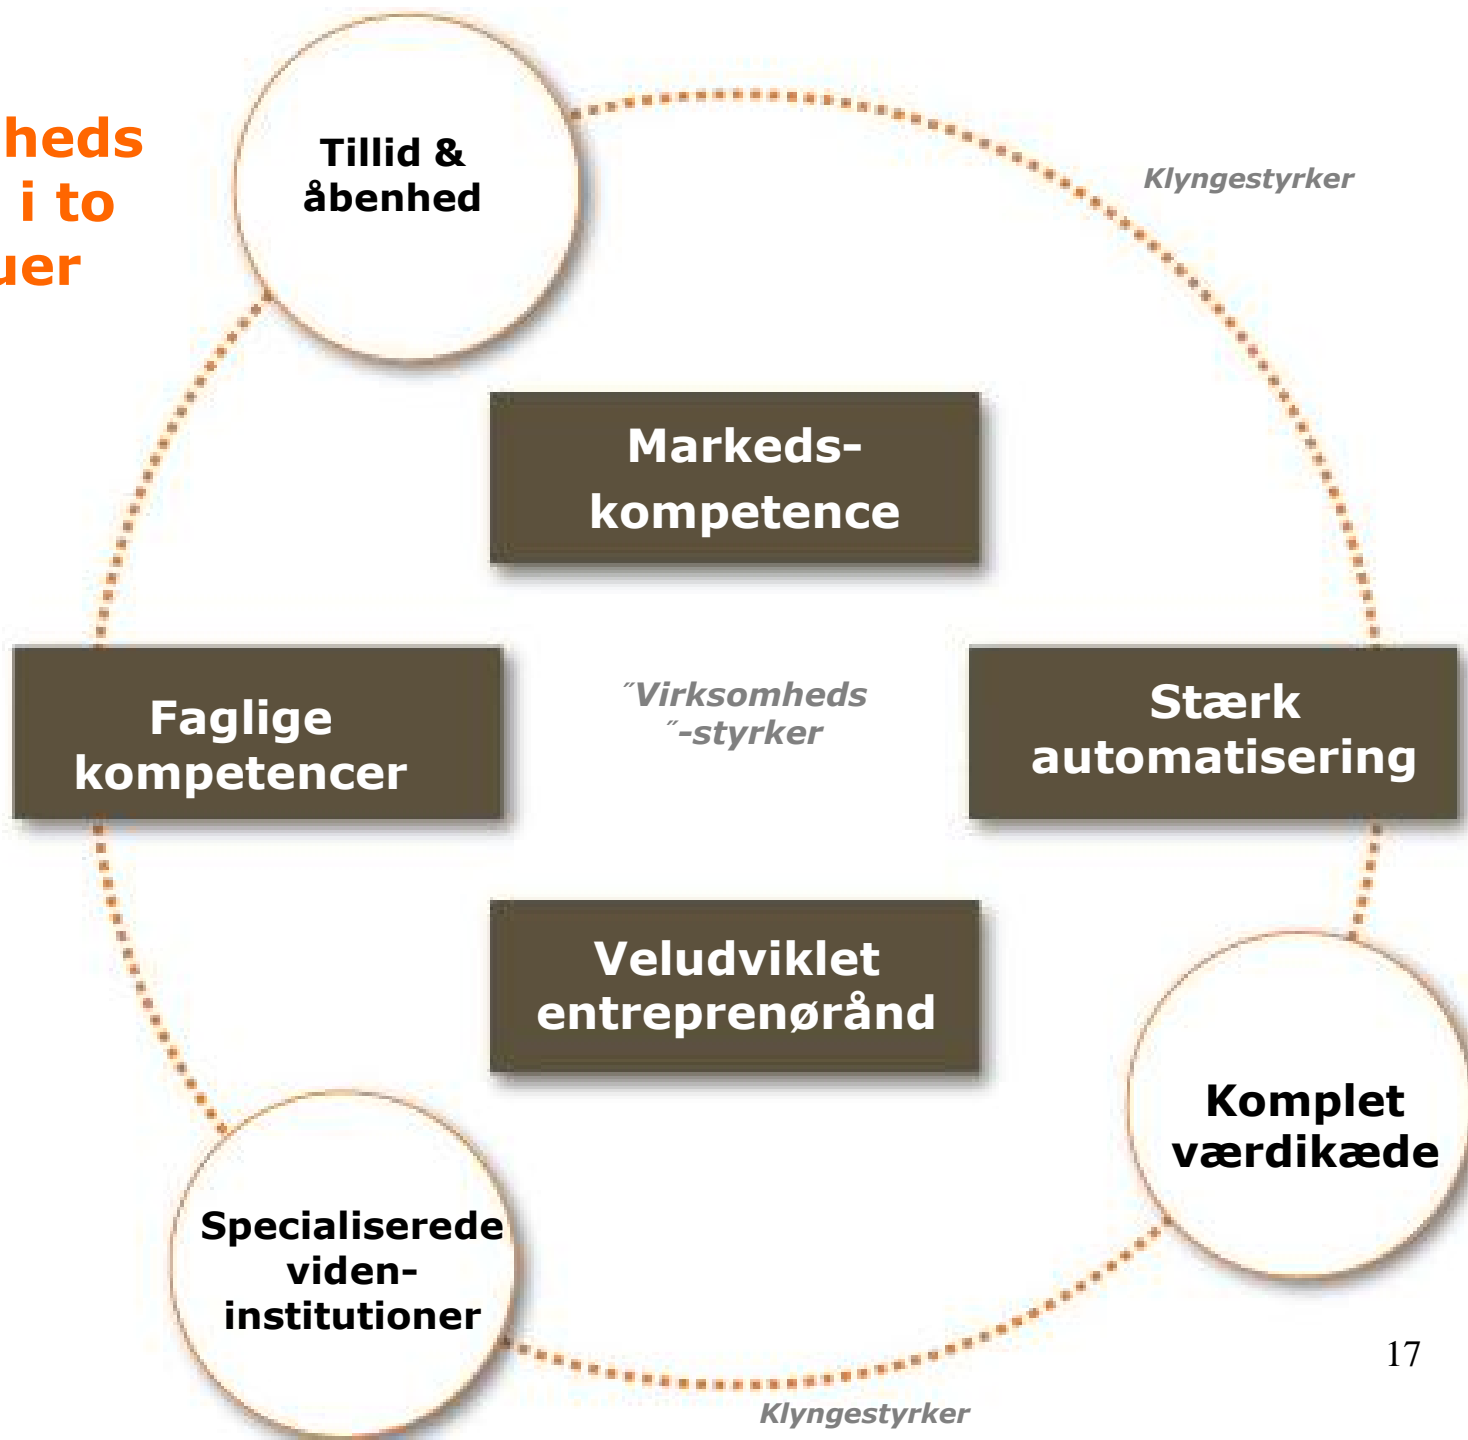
heds
i to
uer

Tillid & åbenhed

Klyngestyrker

Markeds-kompetence

Faglige kompetencer

˝Virksomheds ˝-styrker

Stærk automatisering

Veludviklet entreprenørånd

Komplet værdikæde

Specialiserede viden-institutioner

17

Klyngestyrker